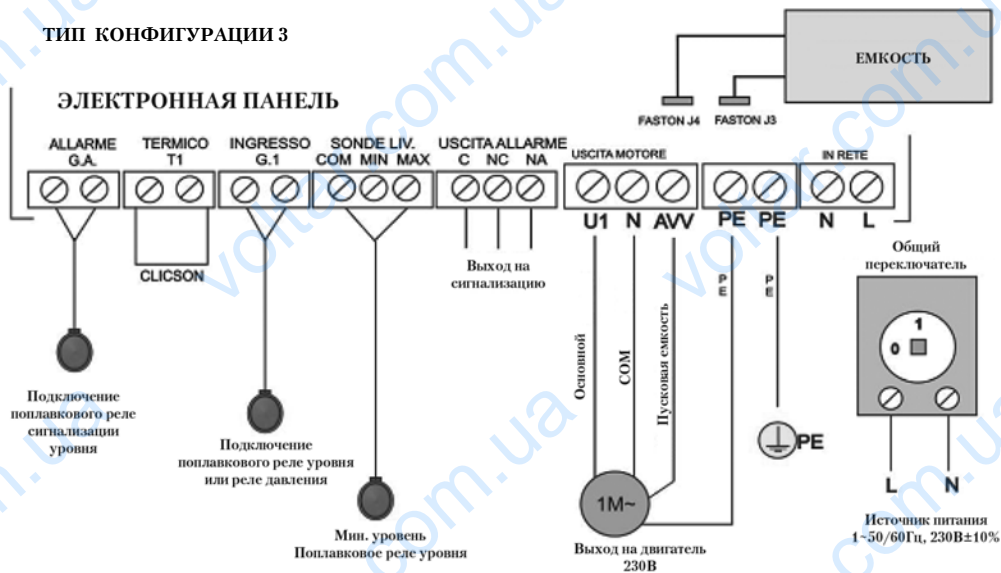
ТИП КОНФИГУРАЦИИ 3

ЕМКОСТЬ

FASTON J4 FASTON J3

ЭЛЕКТРОННАЯ ПАНЕЛЬ

ALLARME G.A.

TERMICO T1

INGRESSO G.1

SONDE LIV. COM MIN MAX

USCITA ALLARME C NC NA

USCITA MOTORE

IN RETE

U1 N AVV PE PE N L

CLICSON

Выход на сигнализацию

Основной

COM

Пусковая емкость

PE

PE

Общий переключатель

1

0

Подключение поплавкового реле сигнализации уровня

Подключение поплавкового реле уровня или реле давления

PE

1M~

L N

Мин. уровень Поплавковое реле уровня

Выход на двигатель 230В

Источник питания 1~50/60Гц, 230В±10%